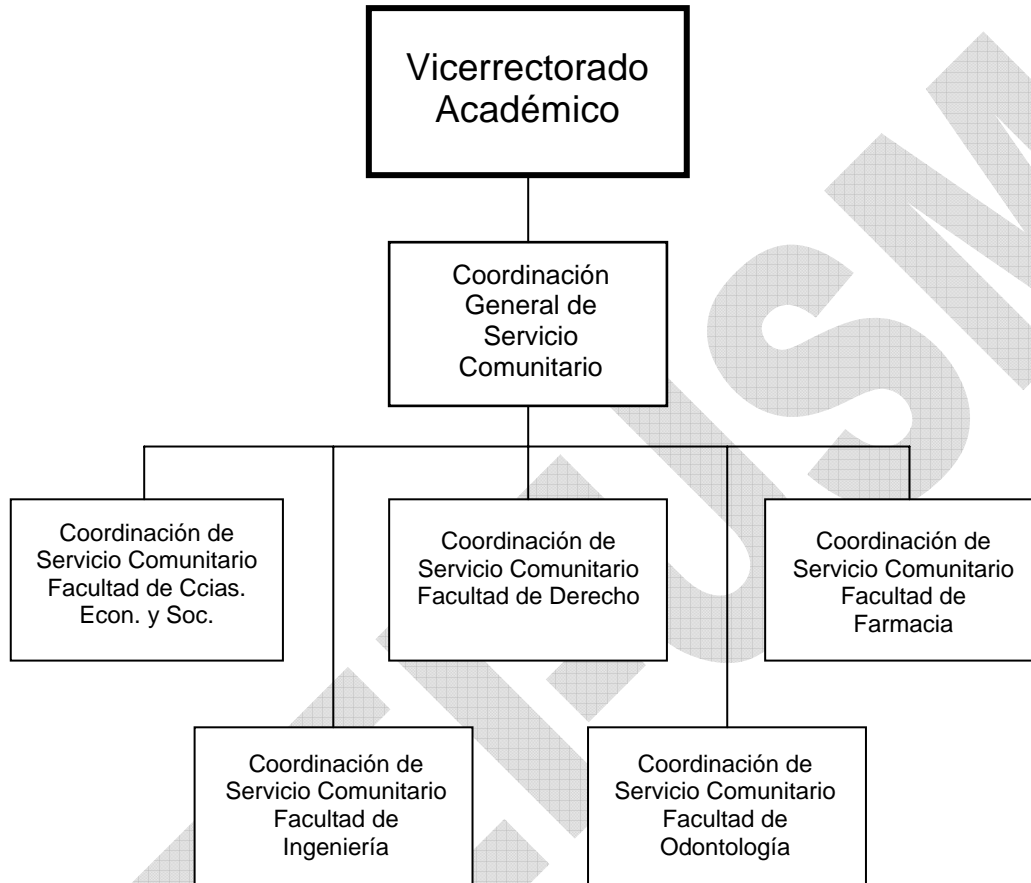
Vicerrectorado Académico

Coordinación General de Servicio Comunitario

Coordinación de Servicio Comunitario Facultad de Ccias. Econ. y Soc.

Coordinación de Servicio Comunitario Facultad de Derecho

Coordinación de Servicio Comunitario Facultad de Farmacia

Coordinación de Servicio Comunitario Facultad de Ingeniería

Coordinación de Servicio Comunitario Facultad de Odontología

UNEFM